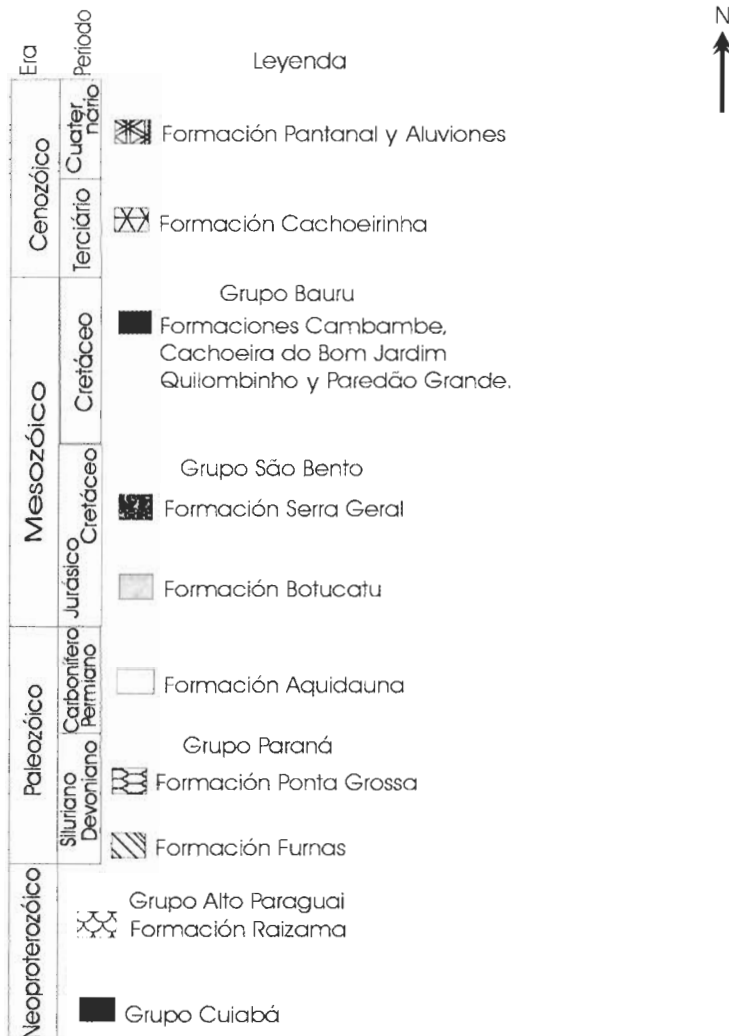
Era | Período

Leyenda

N

Cenozóico | Cuater-nário | Formación Pantanal y Aluviones

Terciário | Formación Cachoeirinha

Mesozóico | Cretáceo | Grupo Bauru
Formaciones Cambambe, Cachoeira do Bom Jardim Quilombinho y Paredão Grande.

Jurásico Cretáceo | Grupo São Bento
Formación Serra Geral

Formación Botucatu

Paleozóico | Carbonífero Permiano | Formación Aquidauna

Siluriano Devoniano | Grupo Paraná
Formación Ponta Grossa

Formación Furnas

Neoproterozóico | Grupo Alto Paraguai
Formación Raizama

Grupo Cuiabá